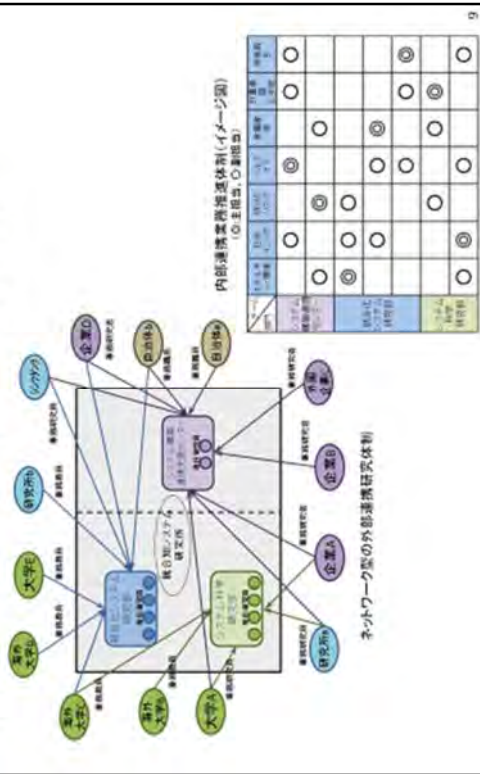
9

内部連携業務推進体制(イメージ図)
(◎:主担当、○:副担当)

ネットワーク型の外部連携研究体制

大学A
海外大学
海外大学
大学E
研究所B
シンクタンク
企業D
自治体A
自治体B
企業C
企業B
企業A
研究所A

統合ソフトシステム研究所

企業A